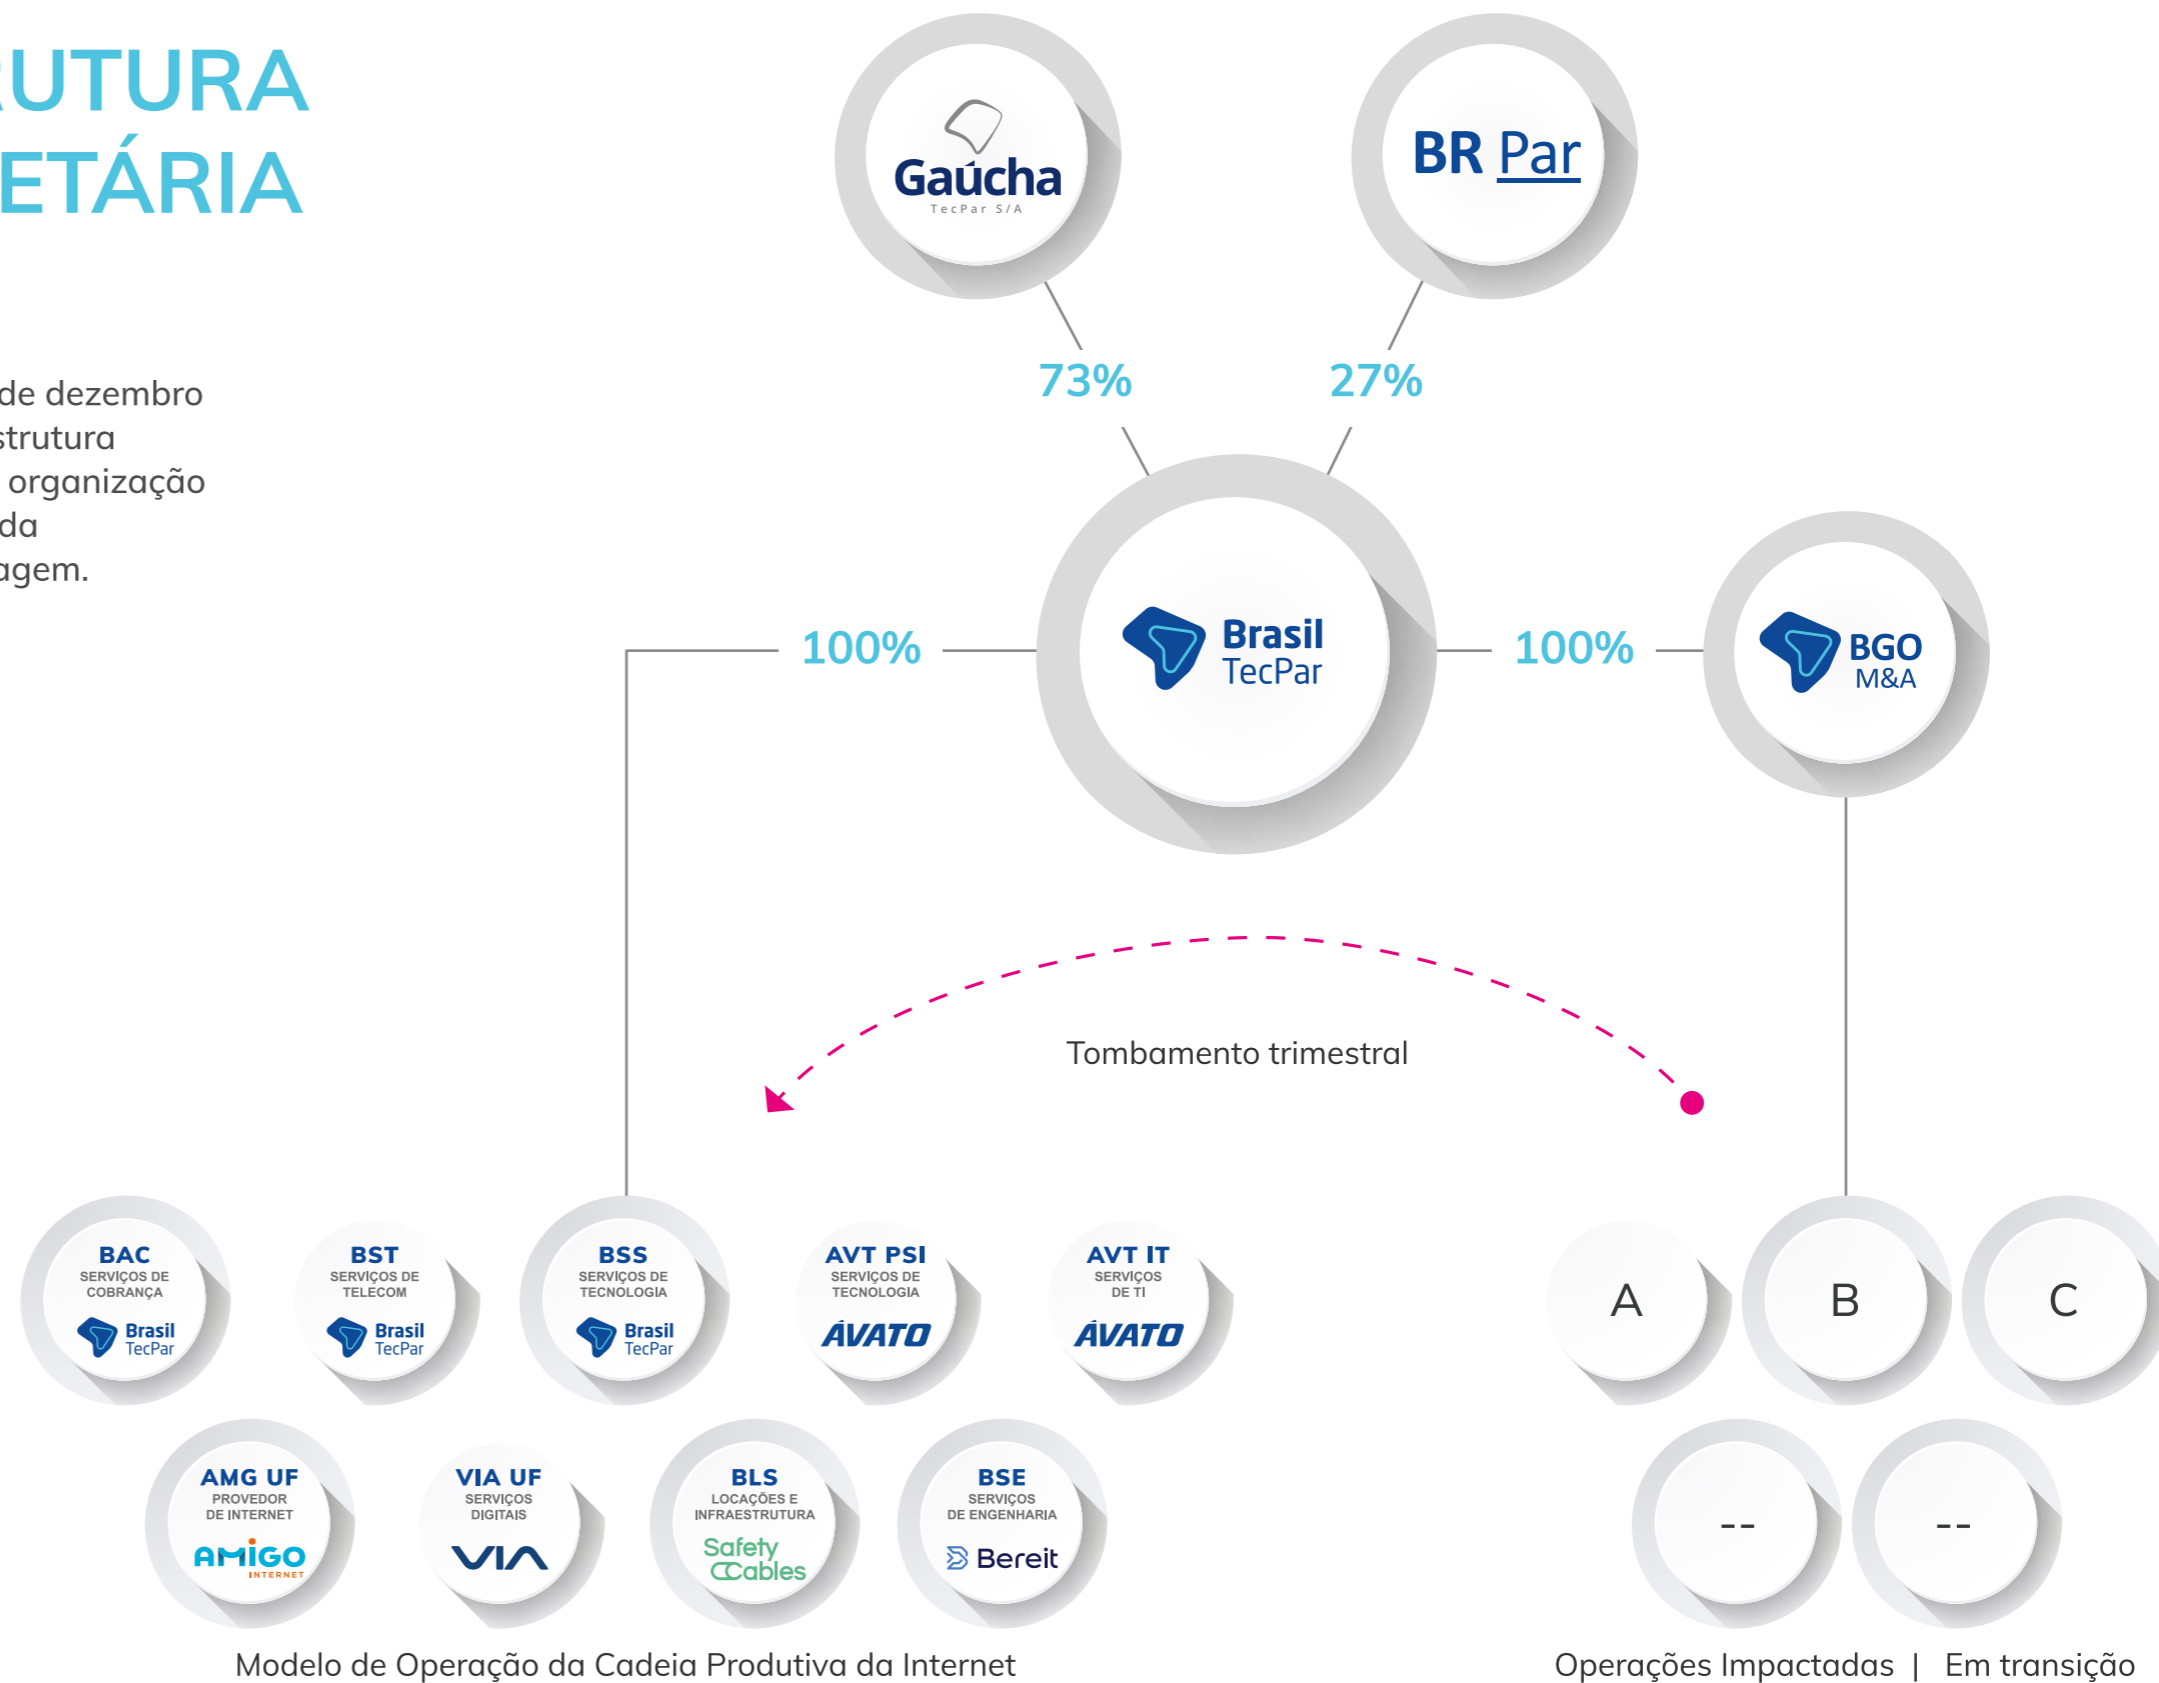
RUTURA
ETÁRIA

de dezembro
strutura
organização
da
agem.

Gaúcha
TecPar S/A

BR Par

73%

27%

100%

Brasil TecPar

100%

BGO M&A

Tombamento trimestral

BAC
SERVIÇOS DE COBRANÇA
Brasil TecPar

BST
SERVIÇOS DE TELECOM
Brasil TecPar

BSS
SERVIÇOS DE TECNOLOGIA
Brasil TecPar

AVT PSI
SERVIÇOS DE TECNOLOGIA
ÁVATO

AVT IT
SERVIÇOS DE TI
ÁVATO

A

B

C

AMG UF
PROVEDOR DE INTERNET
AMIGO INTERNET

VIA UF
SERVIÇOS DIGITAIS
VIA

BLS
LOCAÇÕES E INFRAESTRUTURA
Safety Cables

BSE
SERVIÇOS DE ENGENHARIA
Bereit

--

--

Modelo de Operação da Cadeia Produtiva da Internet

Operações Impactadas | Em transição